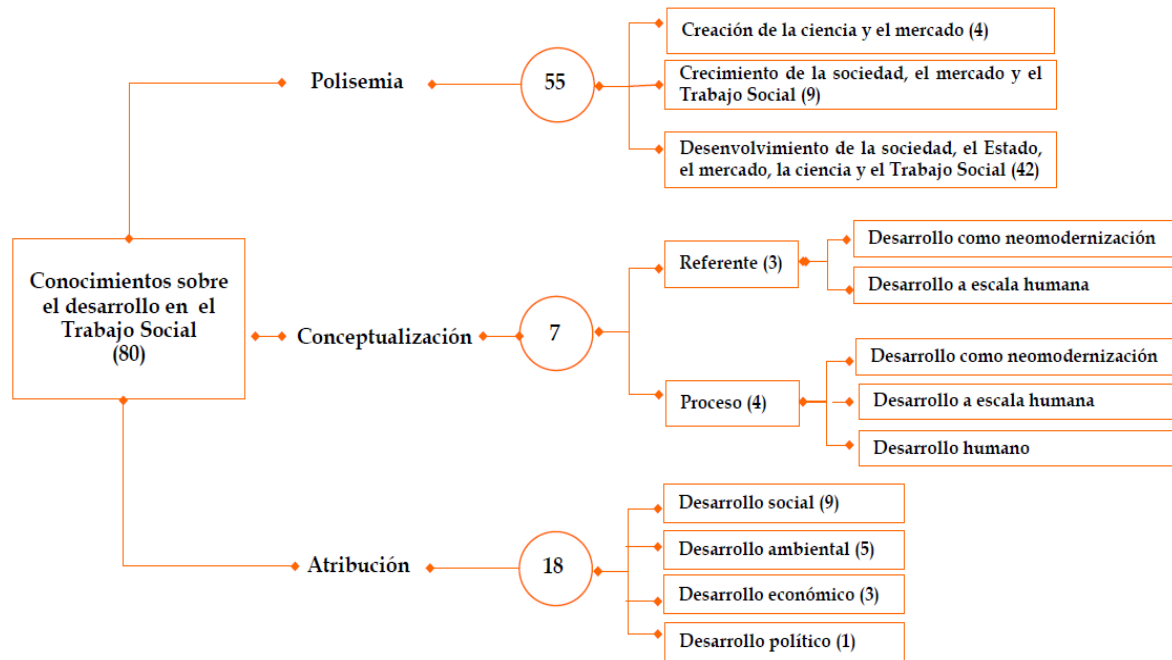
Conocimientos sobre el desarrollo en el Trabajo Social (80)

Polisemia

55

Creación de la ciencia y el mercado (4)

Crecimiento de la sociedad, el mercado y el Trabajo Social (9)

Desenvolvimiento de la sociedad, el Estado, el mercado, la ciencia y el Trabajo Social (42)

Conceptualización

7

Referente (3)

Desarrollo como neomodernización

Desarrollo a escala humana

Proceso (4)

Desarrollo como neomodernización

Desarrollo a escala humana

Desarrollo humano

Atribución

18

Desarrollo social (9)

Desarrollo ambiental (5)

Desarrollo económico (3)

Desarrollo político (1)